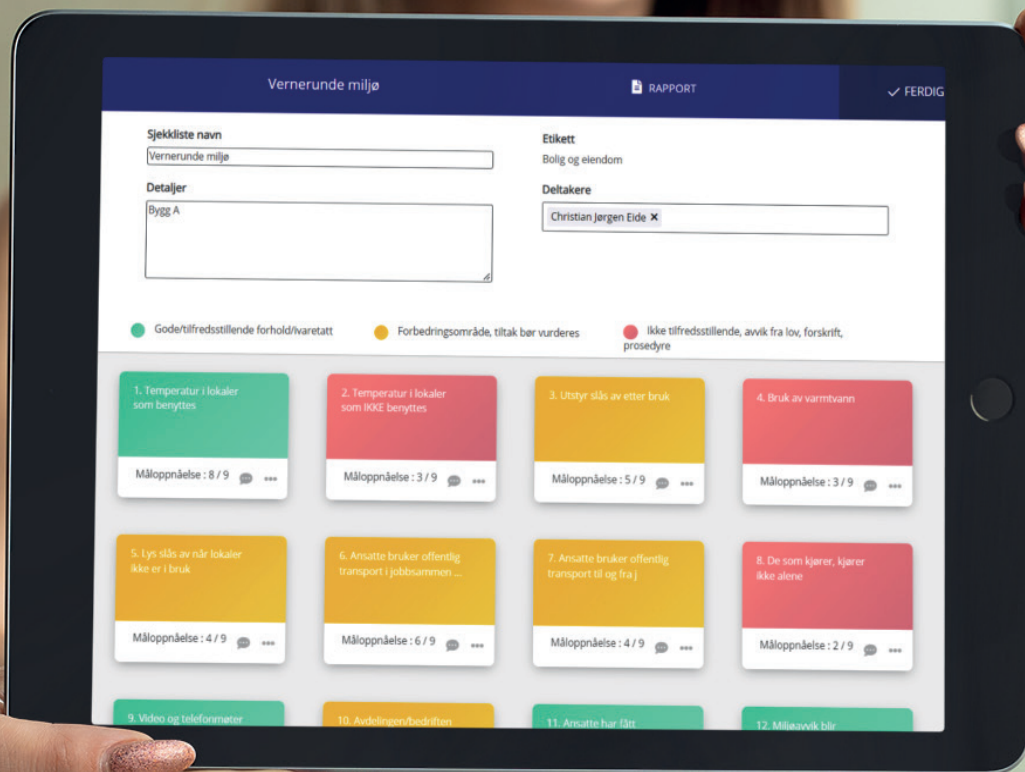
Vernerunde miljø

RAPPORT

✓ FERDIG

Sjekkliste navn

Vernerunde miljø

Detaljer

Bygg A

Etikett

Bolig og eiendom

Deltakere

Christian Jørgen Eide ×

Gode/tilfredsstillende forhold/ivaretatt

Forbedringsområde, tiltak bør vurderes

Ikke tilfredsstillende, avvik fra lov, forskrift, prosedyre

1. Temperatur i lokaler som benyttes

Måloppnåelse : 8 / 9

2. Temperatur i lokaler som IKKE benyttes

Måloppnåelse : 3 / 9

3. Utstyr slås av etter bruk

Måloppnåelse : 5 / 9

4. Bruk av varmtvann

Måloppnåelse : 3 / 9

5. Lys slås av når lokaler ikke er i bruk

Måloppnåelse : 4 / 9

6. Ansatte bruker offentlig transport i jobbsammen ...

Måloppnåelse : 6 / 9

7. Ansatte bruker offentlig transport til og fra j

Måloppnåelse : 4 / 9

8. De som kjører, kjører ikke alene

Måloppnåelse : 2 / 9

9. Video og telefonmøter

10. Avdelingen/bedriften

11. Ansatte har fått

12. Miljøavvik blir